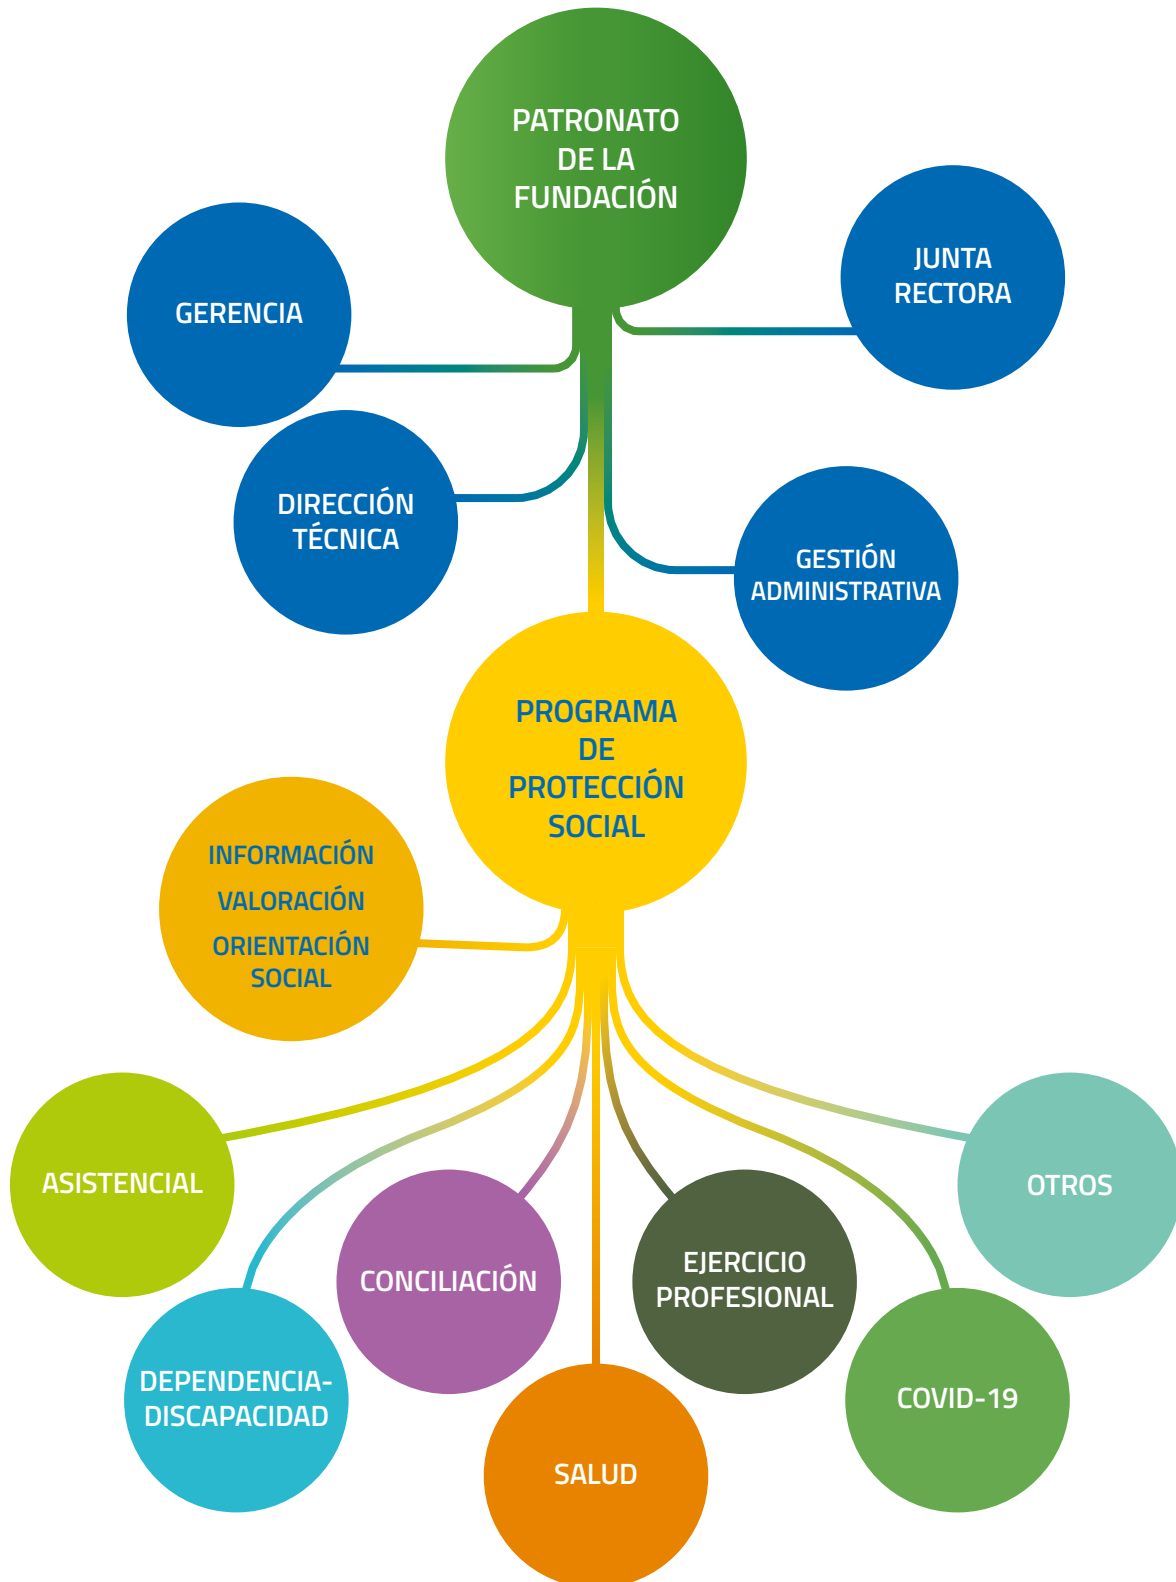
PATRONATO DE LA FUNDACIÓN

GERENCIA

JUNTA RECTORA

DIRECCIÓN TÉCNICA

GESTIÓN ADMINISTRATIVA

PROGRAMA DE PROTECCIÓN SOCIAL

INFORMACIÓN
VALORACIÓN
ORIENTACIÓN SOCIAL

ASISTENCIAL

OTROS

CONCILIACIÓN

EJERCICIO PROFESIONAL

DEPENDENCIA-DISCAPACIDAD

COVID-19

SALUD